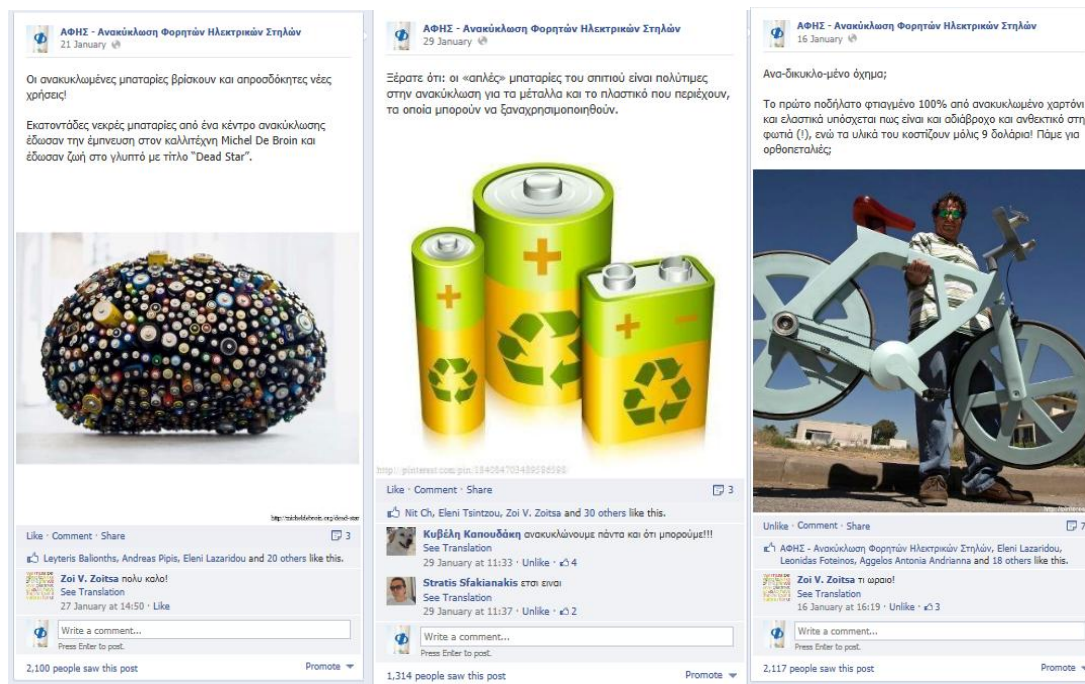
ΑΦΗΣ - Ανακύκλωση Φορητών Ηλεκτρικών Στηλών
21 January

Οι ανακυκλωμένες μπαταρίες βρίσκουν και απροσδόκητες νέες χρήσεις!

Εκατοντάδες νεκρές μπαταρίες από ένα κέντρο ανακύκλωσης έδωσαν την έμπνευση στον καλλιτέχνη Michel De Broin και έδωσαν ζωή στο γλυπτό με τίτλο "Dead Star".

http://micheldebroin.org/dead-star

Like · Comment · Share 3

Leyteris Balionths, Andreas Pipis, Eleni Lazaridou and 20 others like this.

Zoi V. Zoitsa πολυ καλο!
See Translation
27 January at 14:50 · Like

Write a comment...
Press Enter to post.

2,100 people saw this post Promote

ΑΦΗΣ - Ανακύκλωση Φορητών Ηλεκτρικών Στηλών
29 January

Ξέρατε ότι: οι «απλές» μπαταρίες του σπιτιού είναι πολύτιμες στην ανακύκλωση για τα μέταλλα και το πλαστικό που περιέχουν, τα οποία μπορούν να ξαναχρησιμοποιηθούν.

http://pinterest.com/pin/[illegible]

Like · Comment · Share 3

Nit Ch, Eleni Tsintzou, Zoi V. Zoitsa and 30 others like this.

Κυβέλη Καπουδάκη ανακυκλώνουμε πάντα και ότι μπορούμε!!!
See Translation
29 January at 11:33 · Unlike · 4

Stratis Sfakianakis ετσι ειναι
See Translation
29 January at 11:37 · Unlike · 2

Write a comment...
Press Enter to post.

1,314 people saw this post Promote

ΑΦΗΣ - Ανακύκλωση Φορητών Ηλεκτρικών Στηλών
16 January

Ανα-δικυκλο-μένο όχημα;

Το πρώτο ποδήλατο φτιαγμένο 100% από ανακυκλωμένο χαρτόνι και ελαστικά υπόσχεται πως είναι και αδιάβροχο και ανθεκτικό στη φωτιά (!), ενώ τα υλικά του κοστίζουν μόλις 9 δολάρια! Πάμε για ορθοπεταλιές;

Unlike · Comment · Share 7

ΑΦΗΣ - Ανακύκλωση Φορητών Ηλεκτρικών Στηλών, Eleni Lazaridou, Leonidas Foteinos, Aggelos Antonia Andrianna and 18 others like this.

Zoi V. Zoitsa τι ωραιο!
See Translation
16 January at 16:19 · Unlike · 3

Write a comment...
Press Enter to post.

2,117 people saw this post Promote